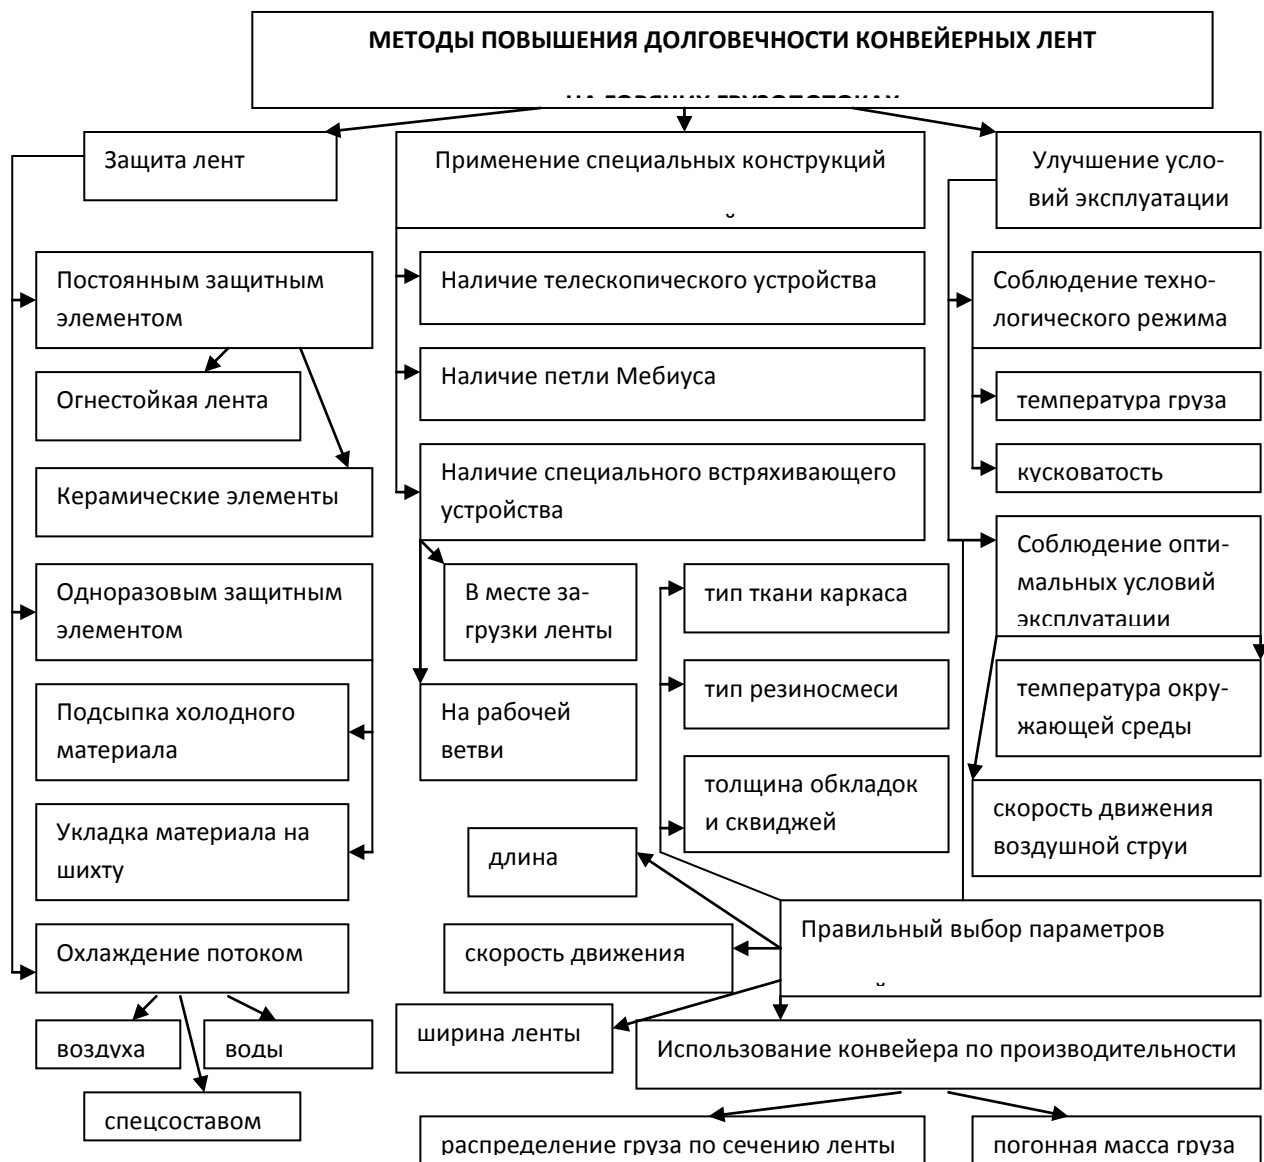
МЕТОДЫ ПОВЫШЕНИЯ ДОЛГОВЕЧНОСТИ КОНВЕЙЕРНЫХ ЛЕНТ

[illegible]

Защита лент

Применение специальных конструкций

Улучшение условий эксплуатации

Постоянным защитным элементом

Огнестойкая лента

Керамические элементы

Одноразовым защитным элементом

Подсыпка холодного материала

Укладка материала на шихту

Охлаждение потоком

воздуха

воды

спецсоставом

Наличие телескопического устройства

Наличие петли Мебиуса

Наличие специального встряхивающего устройства

В месте загрузки ленты

На рабочей ветви

тип ткани каркаса

тип резиносмеси

толщина обкладок и сквиджей

длина

скорость движения

ширина ленты

Правильный выбор параметров

Использование конвейера по производительности

распределение груза по сечению ленты

погонная масса груза

Соблюдение технологического режима

температура груза

кусковатость

Соблюдение оптимальных условий эксплуатации

температура окружающей среды

скорость движения воздушной струи